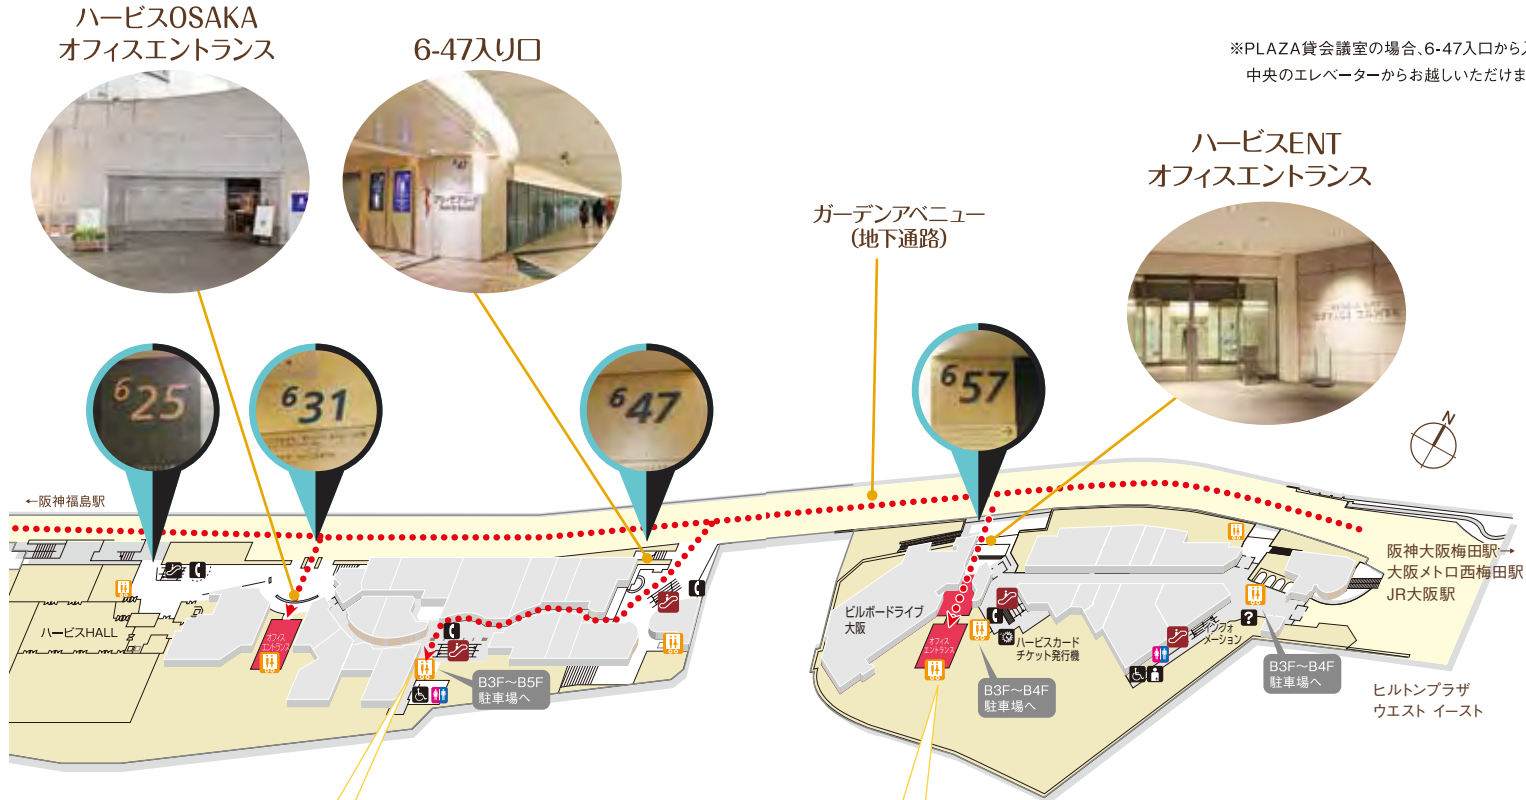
ハービスOSAKA
オフィスエントランス

6-47入り口

※PLAZA貸会議室の場合、6-47入口から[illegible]
中央のエレベーターからお越しいただけま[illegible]

ハービスENT
オフィスエントランス

ガーデンアベニュー
(地下通路)

6 25

6 31

6 47

6 57

N

←阪神福島駅

ハービスHALL

オフィスエントランス

B3F～B5F
駐車場へ

ビルボードライブ
大阪

オフィスエントランス

ハービスカード
チケット発行機

インフォメーション

B3F～B4F
駐車場へ

B3F～B4F
駐車場へ

阪神大阪梅田駅→
大阪メトロ西梅田駅
JR大阪駅

ヒルトンプラザ
ウエスト イースト